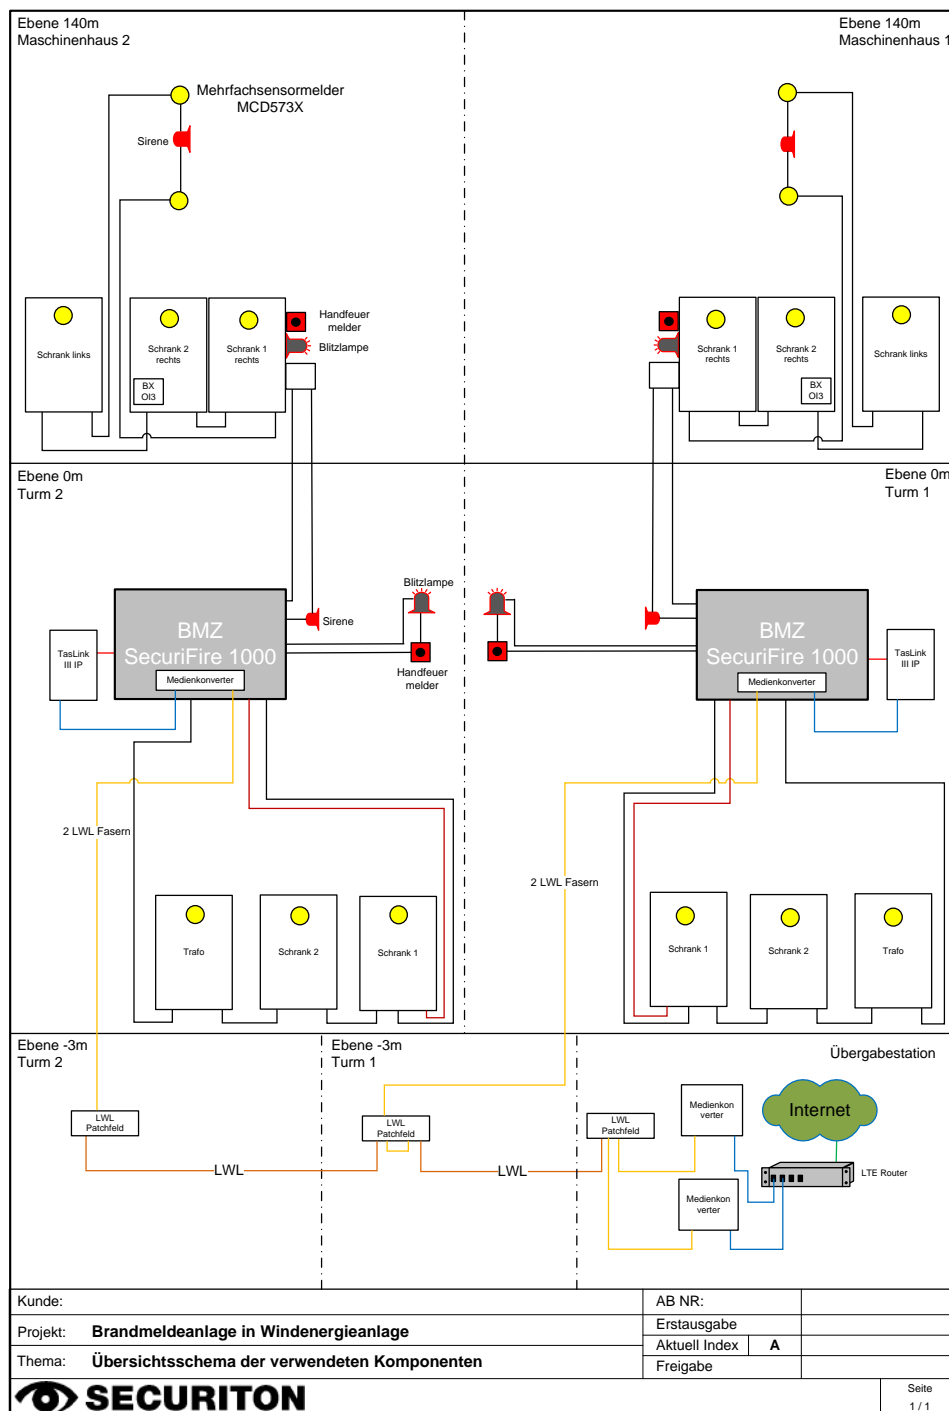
Ebene 140m
Maschinenhaus 2

Ebene 140m
Maschinenhaus 1

Mehrfachsensormelder
MCD573X

Sirene

Schrank links

Schrank 2 rechts

BX OI3

Schrank 1 rechts

Handfeuer melder

Blitzlampe

Schrank 1 rechts

Schrank 2 rechts

BX OI3

Schrank links

Ebene 0m
Turm 2

Ebene 0m
Turm 1

Blitzlampe

TasLink III IP

BMZ
SecuriFire 1000

Medienkonverter

Sirene

Handfeuer melder

BMZ
SecuriFire 1000

Medienkonverter

TasLink III IP

2 LWL Fasern

2 LWL Fasern

Trafo

Schrank 2

Schrank 1

Schrank 1

Schrank 2

Trafo

Ebene -3m
Turm 2

Ebene -3m
Turm 1

Übergabestation

LWL Patchfeld

LWL

LWL Patchfeld

LWL

LWL Patchfeld

Medienkon verter

Internet

LTE Router

Medienkon verter

| Kunde: | AB NR: | |
|---|---|---|
| Projekt: **Brandmeldeanlage in Windenergieanlage** | Erstausgabe | |
| | Aktuell Index **A** | |
| Thema: **Übersichtsschema der verwendeten Komponenten** | Freigabe | |

SECURITON

Seite
1 / 1